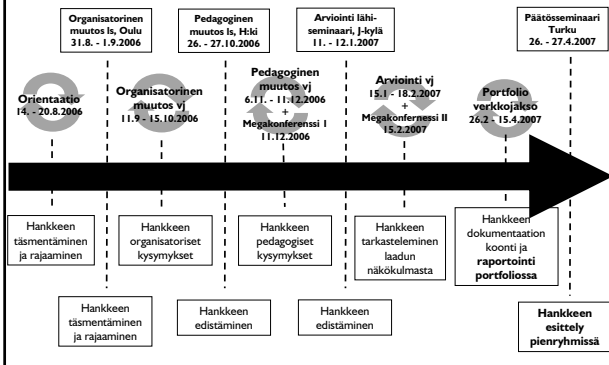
Organisatorinen muutos ls, Oulu
31.8. - 1.9.2006

Pedagoginen muutos ls, H:ki
26. - 27.10.2006

Arviointi lähiseminaari, J-kylä
11. - 12.1.2007

Päätösseminaari Turku
26. - 27.4.2007

Orientaatio
14. - 20.8.2006

Organisatorinen muutos vj
11.9 - 15.10.2006

Pedagoginen muutos vj
6.11. - 11.12.2006
+
Megakonferenssi I
11.12.2006

Arviointi vj
15.1 - 18.2.2007
+
Megakonferenssi II
15.2.2007

Portfolio verkkojakso
26.2 - 15.4.2007

Hankkeen täsmentäminen ja rajaaminen

Hankkeen organisatoriset kysymykset

Hankkeen pedagogiset kysymykset

Hankkeen tarkasteleminen laadun näkökulmasta

Hankkeen dokumentaation koonti ja raportointi portfoliossa

Hankkeen täsmentäminen ja rajaaminen

Hankkeen edistäminen

Hankkeen edistäminen

Hankkeen esittely pienryhmissä